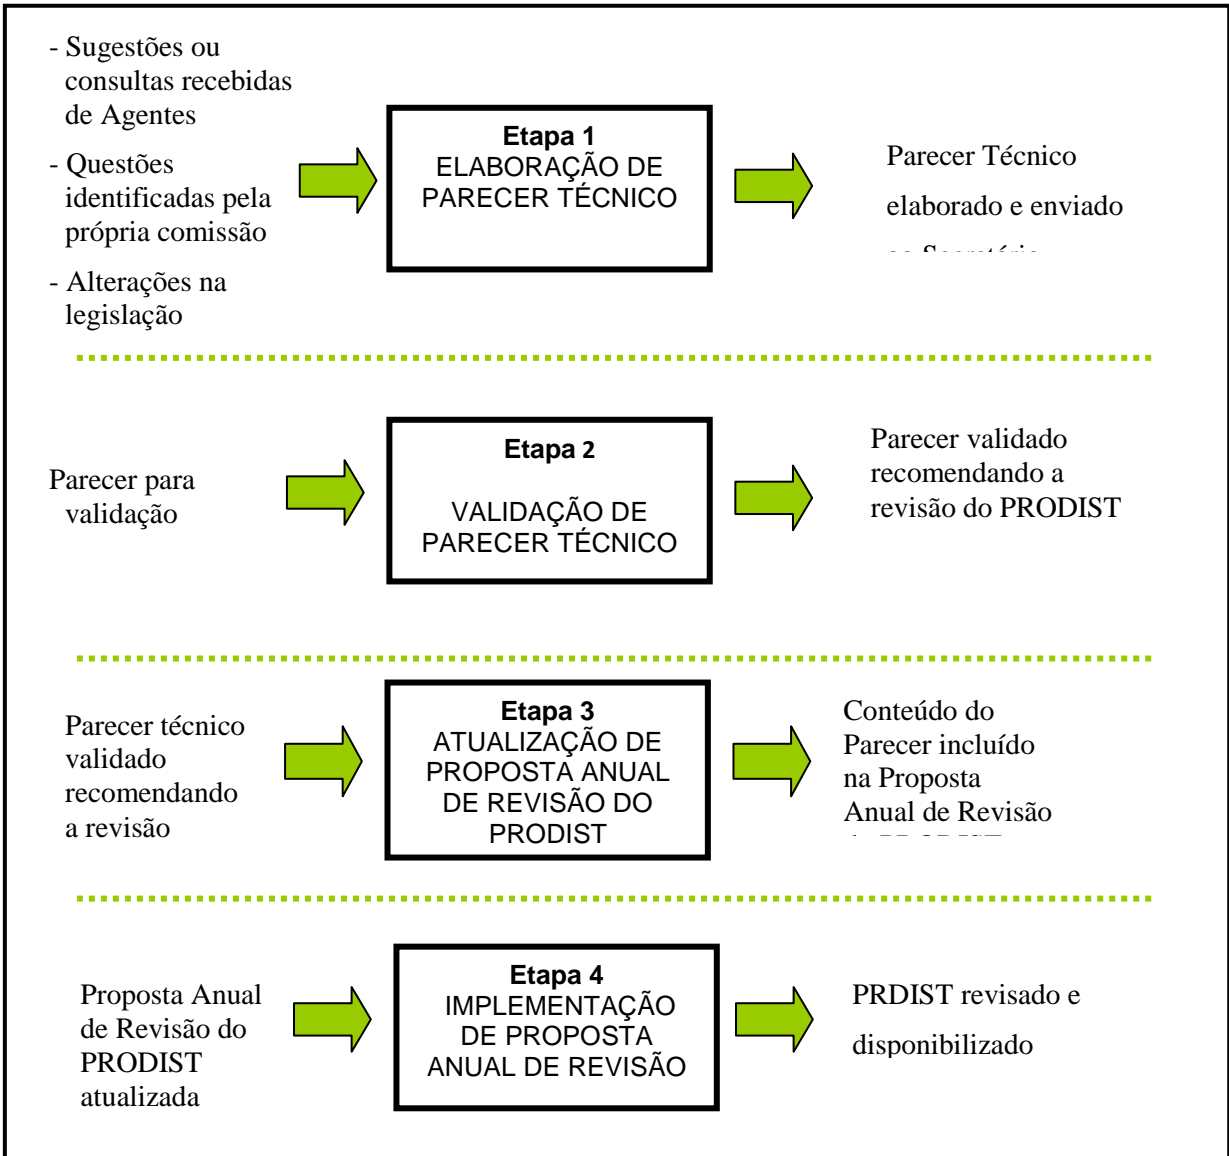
- Sugestões ou consultas recebidas de Agentes

- Questões identificadas pela própria comissão

- Alterações na legislação

**Etapa 1**
ELABORAÇÃO DE PARECER TÉCNICO

Parecer Técnico elaborado e enviado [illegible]

Parecer para validação

**Etapa 2**

VALIDAÇÃO DE PARECER TÉCNICO

Parecer validado recomendando a revisão do PRODIST

Parecer técnico validado recomendando a revisão

**Etapa 3**
ATUALIZAÇÃO DE PROPOSTA ANUAL DE REVISÃO DO PRODIST

Conteúdo do Parecer incluído na Proposta Anual de Revisão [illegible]

Proposta Anual de Revisão do PRODIST atualizada

**Etapa 4**
IMPLEMENTAÇÃO DE PROPOSTA ANUAL DE REVISÃO

PRDIST revisado e disponibilizado